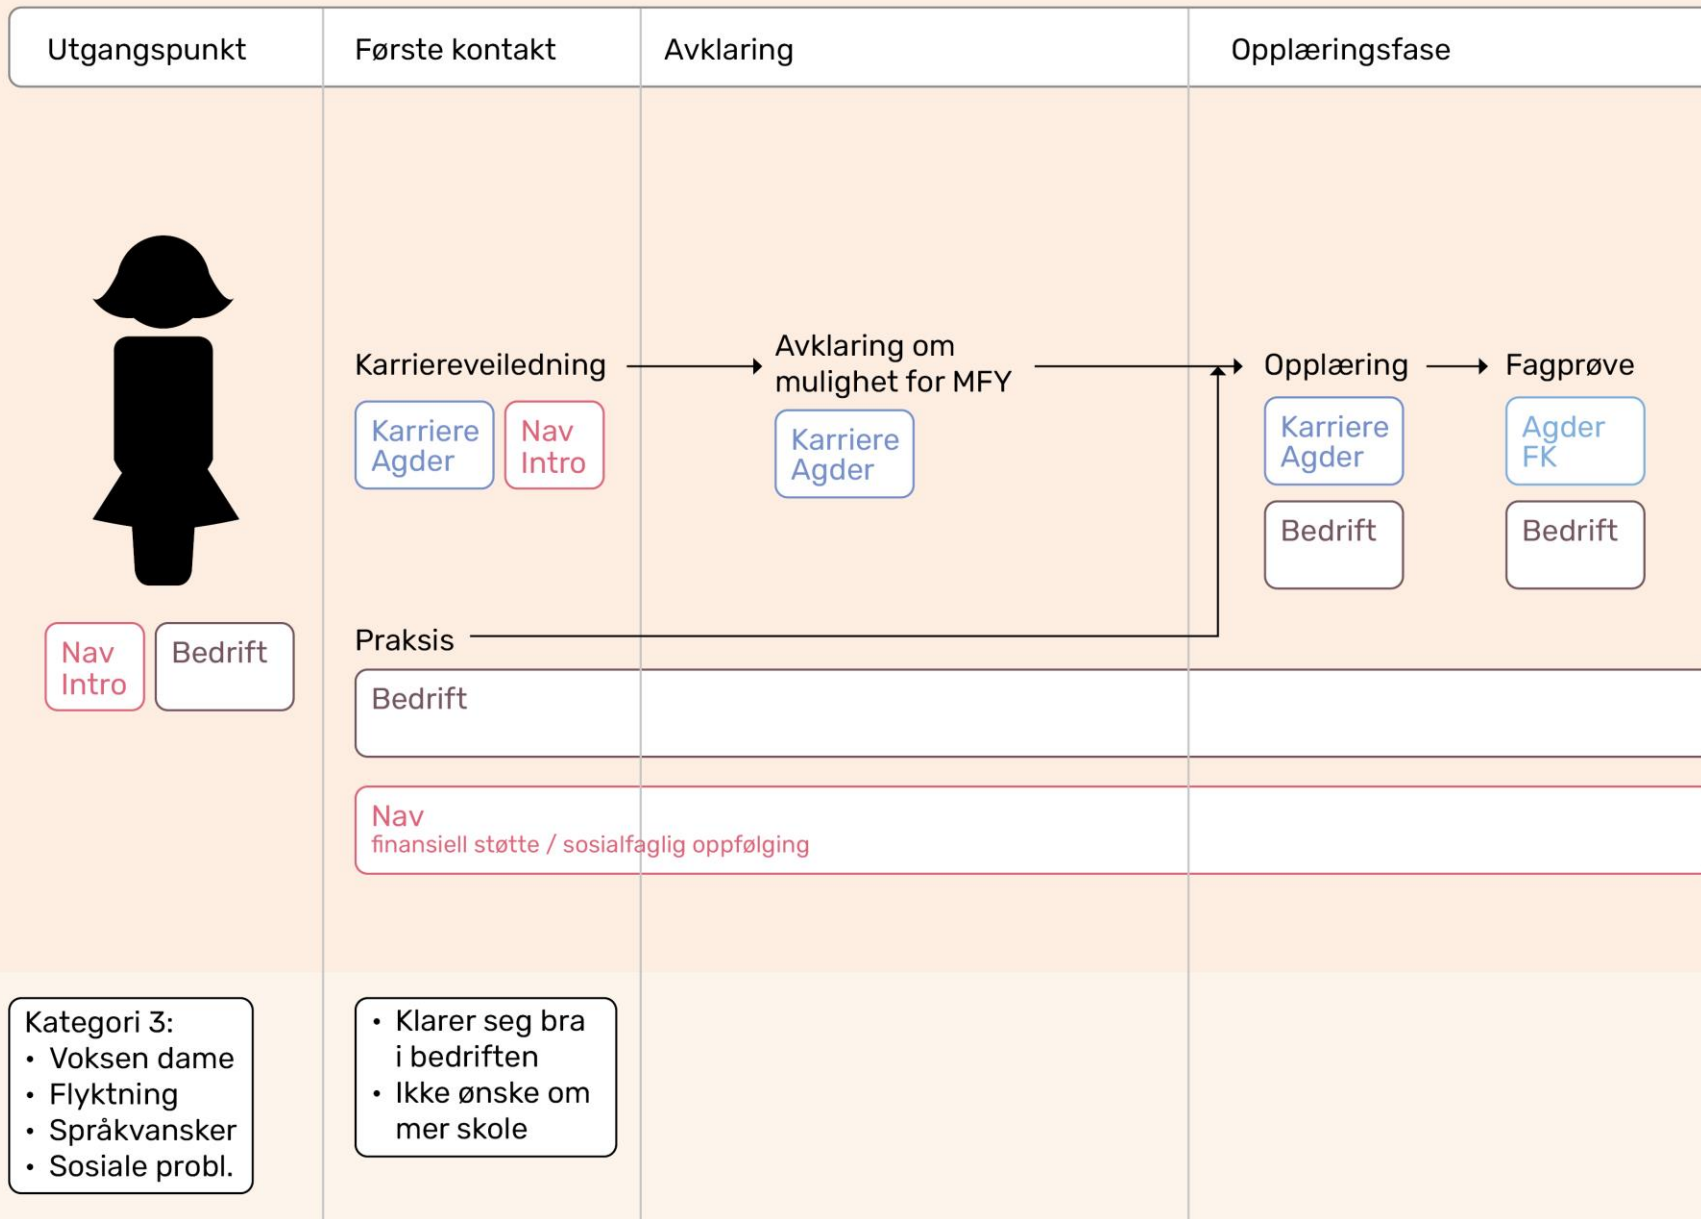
Utgangspunkt

Første kontakt

Avklaring

Opplæringsfase

Karriereveiledning

Karriere Agder

Nav Intro

Avklaring om mulighet for MFY

Karriere Agder

Opplæring

Karriere Agder

Bedrift

Fagprøve

Agder FK

Bedrift

Nav Intro

Bedrift

Praksis

Bedrift

Nav
finansiell støtte / sosialfaglig oppfølging

Kategori 3:
• Voksen dame
• Flyktning
• Språkvansker
• Sosiale probl.

• Klarer seg bra i bedriften
• Ikke ønske om mer skole